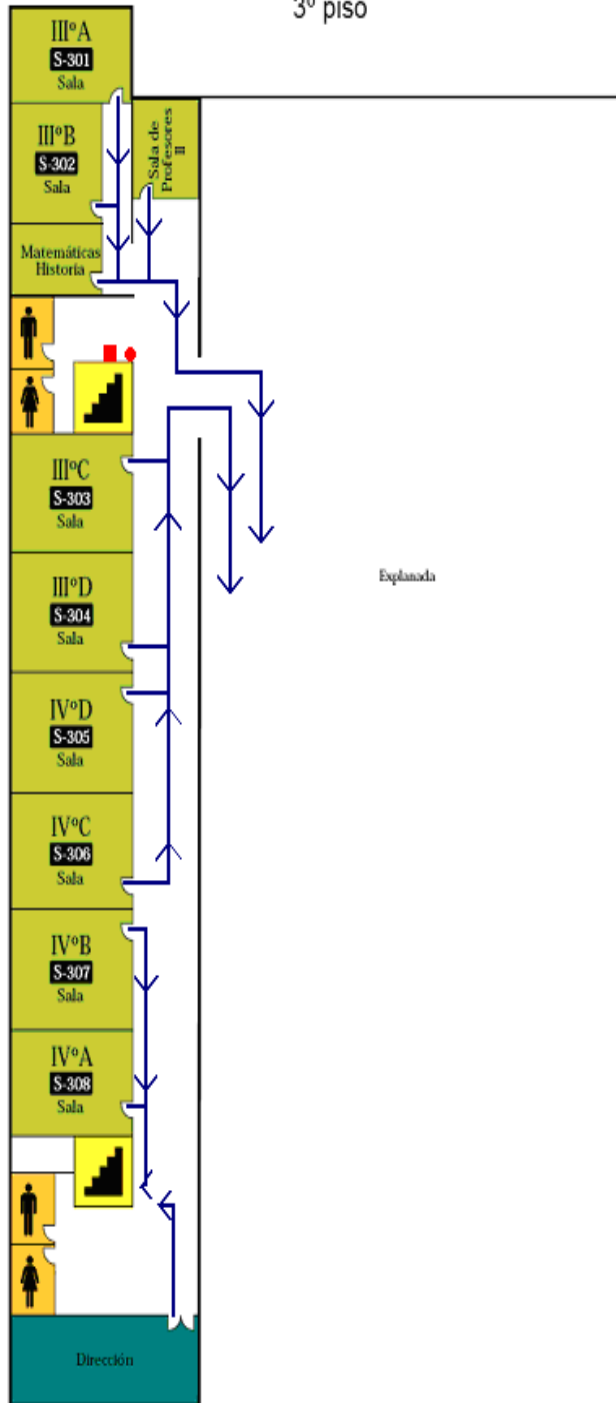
3º piso

IIIºA
S-301
Sala

IIIºB
S-302
Sala

Sala de Profesores II

Matemáticas
Historia

IIIºC
S-303
Sala

IIIºD
S-304
Sala

IVºD
S-305
Sala

IVºC
S-306
Sala

IVºB
S-307
Sala

IVºA
S-308
Sala

Explanada

Dirección